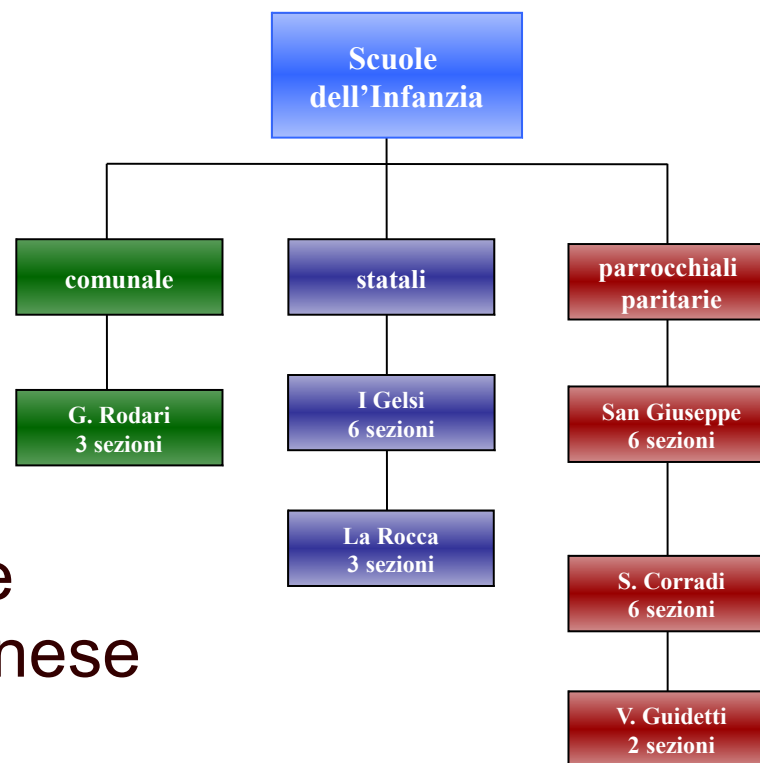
Scuole dell’Infanzia

comunale

statali

parrocchiali paritarie

G. Rodari
3 sezioni

I Gelsi
6 sezioni

La Rocca
3 sezioni

San Giuseppe
6 sezioni

S. Corradi
6 sezioni

V. Guidetti
2 sezioni

e
nese